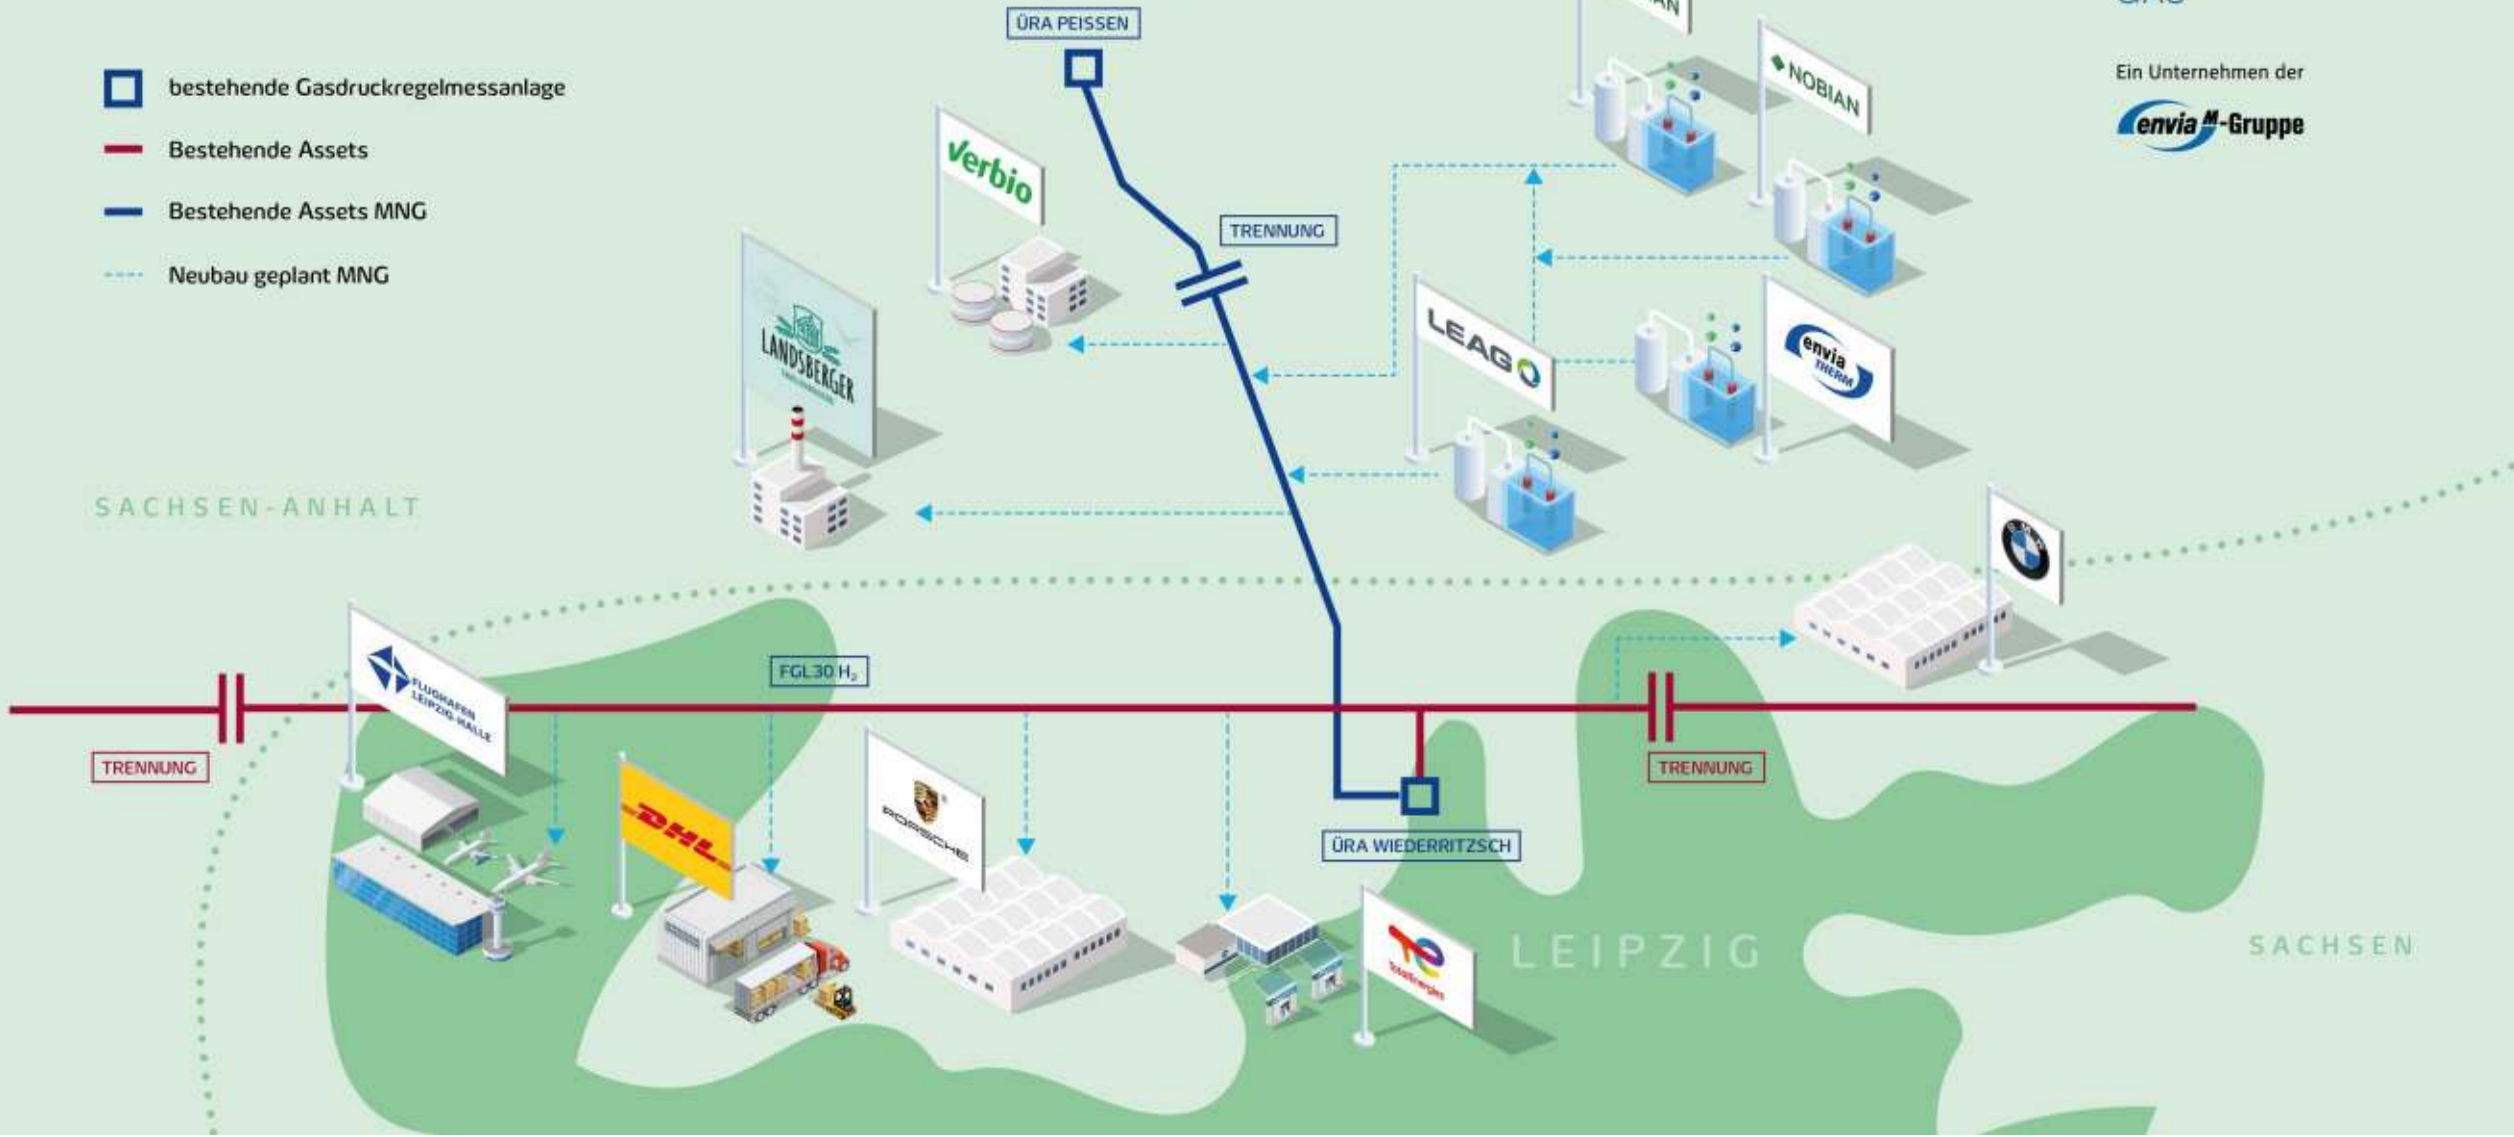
bestehende Gasdruckregelmessanlage
Bestehende Assets
Bestehende Assets MNG
Neubau geplant MNG

ÜRA PEISSEN

Ein Unternehmen der
enviaM-Gruppe

NOBIAN

Verbio

TRENNUNG

LANDSBERGER

LEAG

envia THERM

SACHSEN-ANHALT

FLUGHAFEN LEIPZIG-HALLE

FGL30 $H_2$

TRENNUNG

DHL

PORSCHE

ÜRA WIEDERRITZSCH

TRENNUNG

TotalEnergies

LEIPZIG

SACHSEN